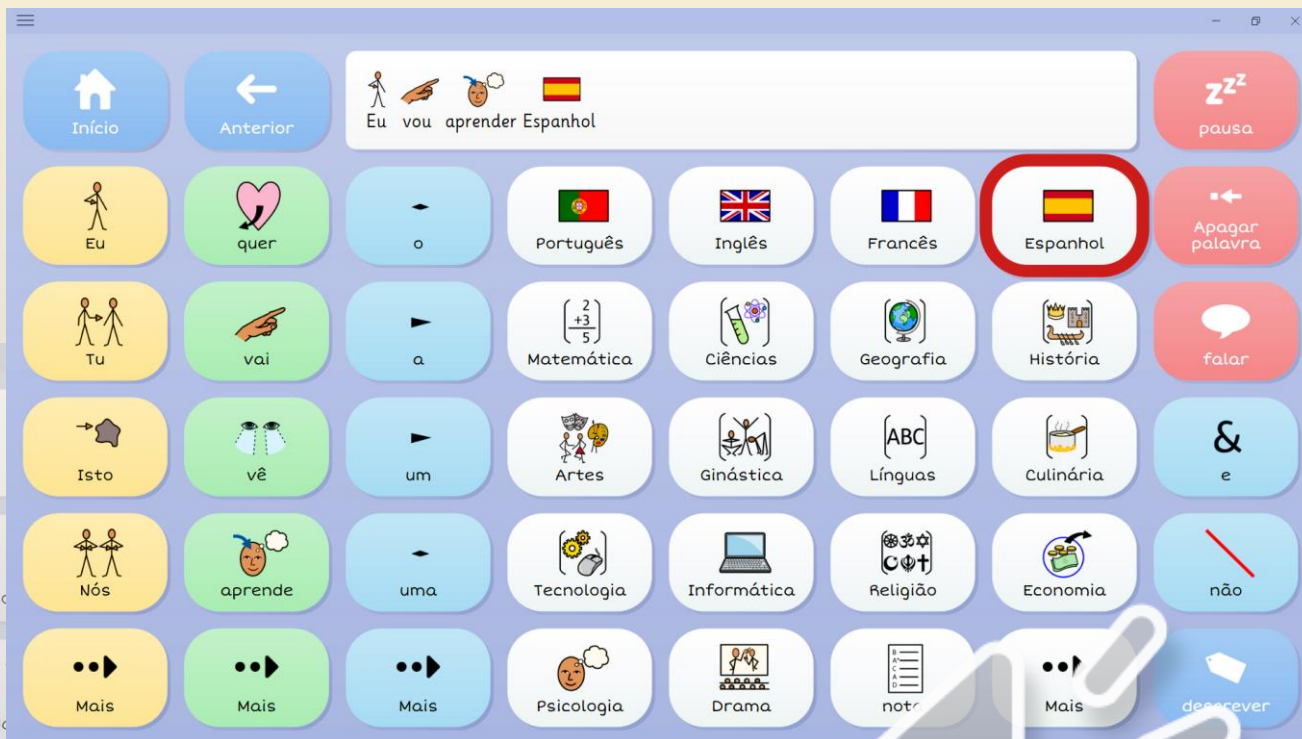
Início
Anterior
Eu vou aprender Espanhol
pausa

Eu
quer
o
Português
Inglês
Francês
Espanhol
Apagar palavra

Tu
vai
a
$\frac{2}{+3}$ 5
Matemática
Ciências
Geografia
História
falar

Isto
vê
um
Artes
Ginástica
ABC
Línguas
Culinária
&
e

Nós
aprende
uma
Tecnologia
Informática
Religião
Economia
não

Mais
Mais
Mais
Psicologia
Drama
not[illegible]
Mais
de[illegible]ever